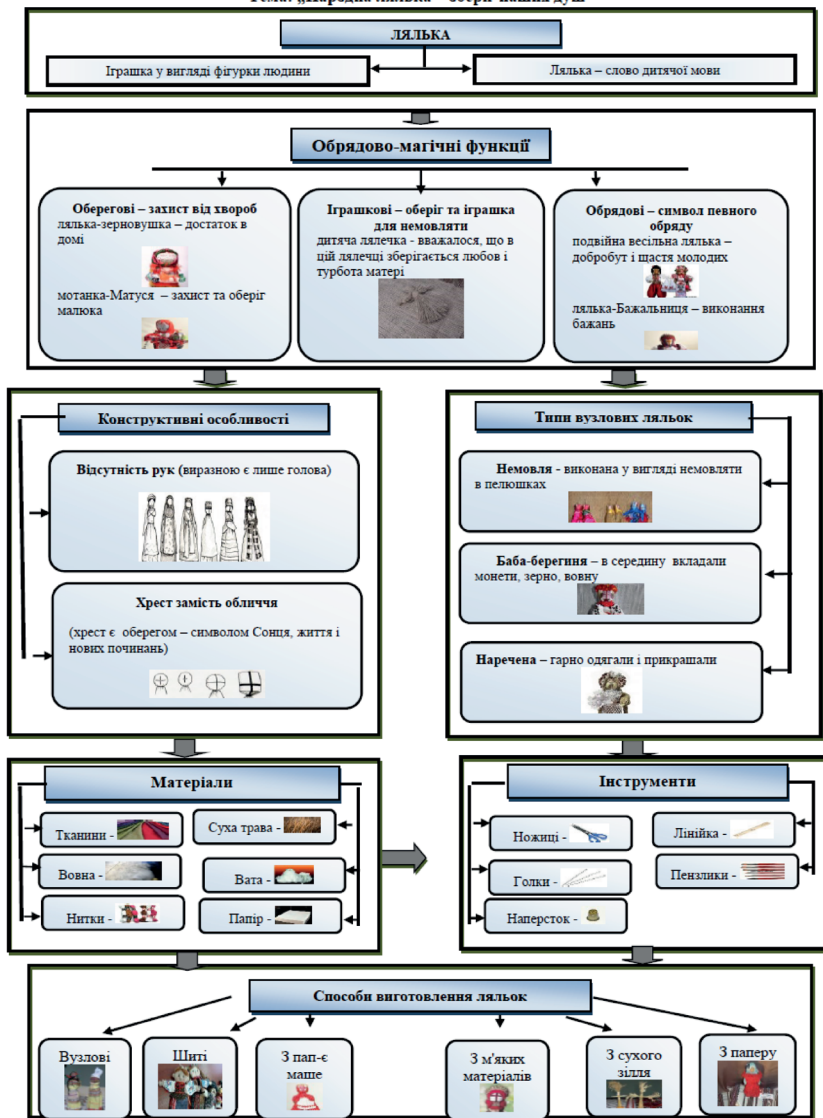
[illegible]

ЛЯЛЬКА

Іграшка у вигляді фігурки людини

Лялька – слово дитячої мови

Обрядово-магічні функції

Оберегові – захист від хвороб
лялька-зерновушка – достаток в домі
мотанка-Матуся – захист та оберіг малюка

Іграшкові – оберіг та іграшка для немовляти
дитяча лялечка - вважалося, що в цій лялечці зберігається любов і турбота матері

Обрядові – символ певного обряду
подвійна весільна лялька – добробут і щастя молодих
лялька-Бажальниця – виконання бажань

Конструктивні особливості

Відсутність рук (виразною є лише голова)

Хрест замість обличчя
(хрест є оберегом – символом Сонця, життя і нових починань)

Типи вузлових ляльок

Немовля - виконана у вигляді немовляти в пелюшках

Баба-берегиня – в середину вкладали монети, зерно, вовну

Наречена – гарно одягали і прикрашали

Матеріали

Тканини -
Суха трава -
Вовна -
Вата -
Нитки -
Папір -

Інструменти

Ножиці -
Лінійка -
Голки -
Пензлики -
Наперсток -

Способи виготовлення ляльок

Вузлові
Шиті
З пап-є маше
З м'яких матеріалів
З сухого зілля
З паперу